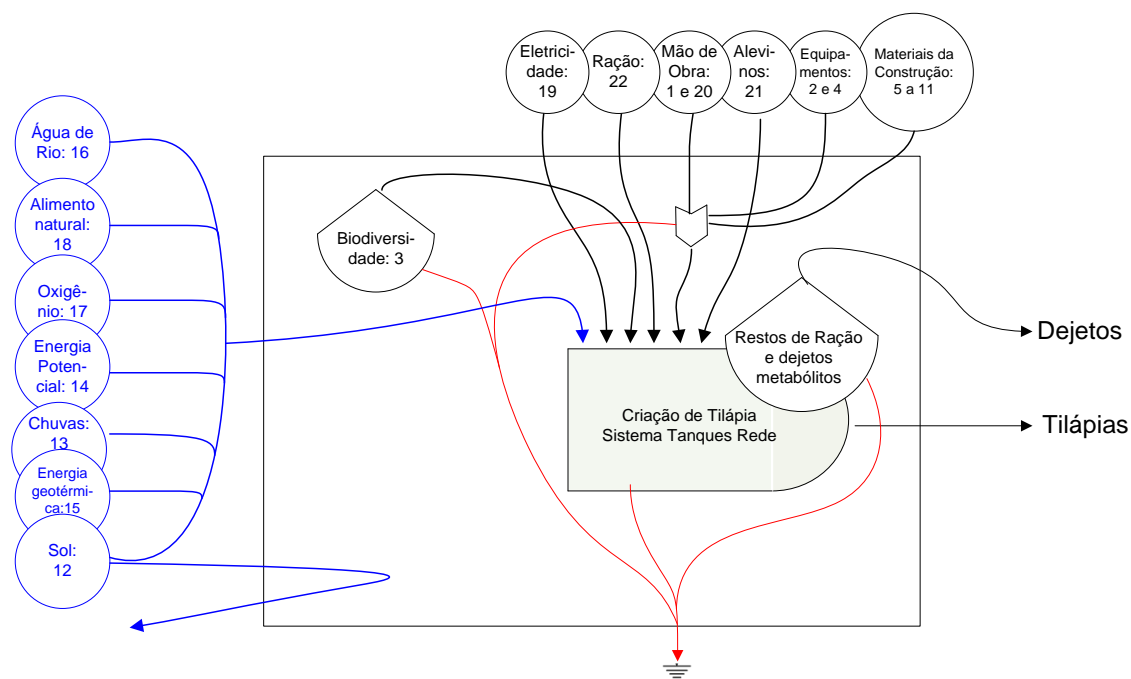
Eletricidade: 19

Ração: 22

Mão de Obra: 1 e 20

Alevinos: 21

Equipamentos: 2 e 4

Materiais da Construção: 5 a 11

Água de Rio: 16

Alimento natural: 18

Oxigênio: 17

Energia Potencial: 14

Chuvas: 13

Energia geotérmica:15

Sol: 12

Biodiversidade: 3

Restos de Ração e dejetos metabólitos

Dejetos

Criação de Tilápia Sistema Tanques Rede

Tilápias